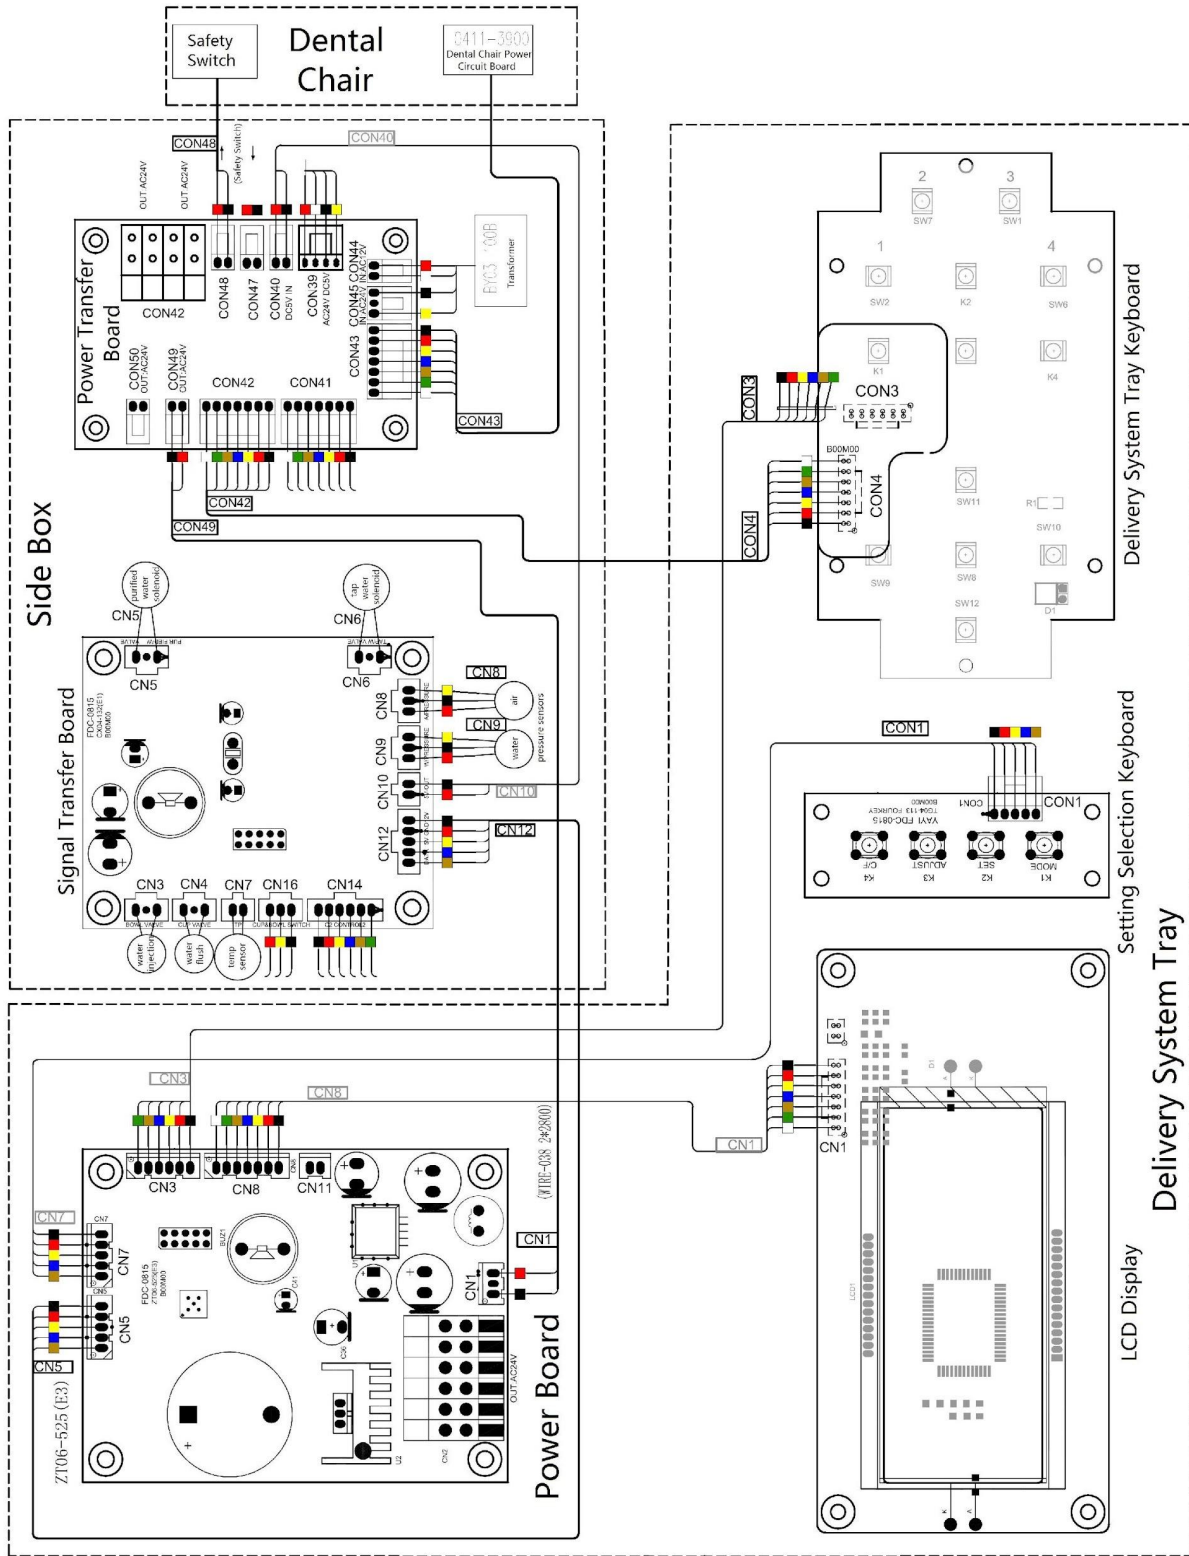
Safety Switch

Dental Chair

0411-3900
Dental Chair Power Circuit Board

CON48
(Safety Switch)
CON40

OUT AC24V
OUT AC24V

Power Transfer Board

CON42
CON48
CON47
CON40 DC5V IN
CON39 AC24V DC5V
CON45 IN:AC22V
CON44 IN:AC12V
BK03-100B
Transformer
CON43

CON50 OUT:AC24V
CON49 OUT:AC24V
CON42
CON41

CON43
CON42
CON49

Side Box

purified water solenoid
CN5
tap water solenoid
CN6

CN5
CN6
CN8
CN8
air
CN9
CN9
water
pressure sensors
CN10
CN10
CN12
CN12

Signal Transfer Board
FDC-0815
ZT04-132(E1)
B00M00

CN3
CN4
CN7
CN16
CN14

water injection
water flush
temp sensor

2
3
SW7
SW1
1
4
SW2
K2
SW6
K1
K4
CON3
CON3
B00M00
CON4
CON4
SW11
R1
SW10
SW9
SW8
SW12
D1

Delivery System Tray Keyboard

CON1
CON1
CON1
YAYI FDC-0815
T004-113 FOURKEY
B00M00
K4 C/F
K3 ADJUST
K2 SET
K1 MODE

Setting Selection Keyboard

Delivery System Tray

CN3
CN8
CN1
CN1

(WIRE-038 2#2800)

CN7
CN7
CN3
CN8
CN11
BUZ1
FDC 0815
ZT06-525(E3)
B00M00
CN5
CN5
C41
CN1
CN1
C36
OUT AC24V
CN2
U2

ZT06-525(E3)

Power Board

D1
LCD1

LCD Display